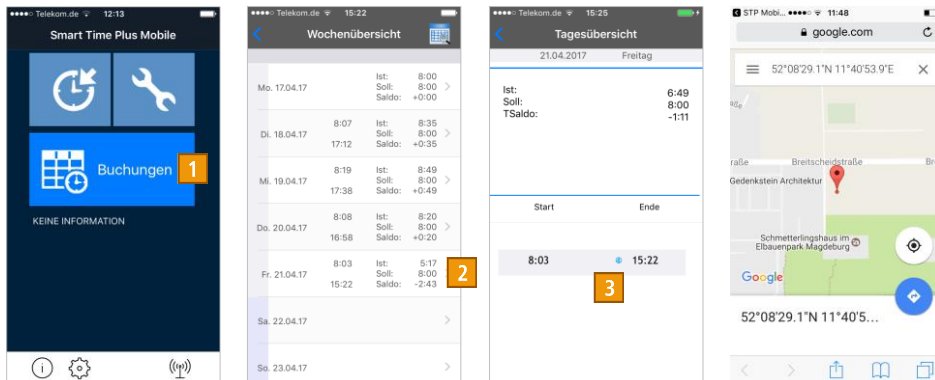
●●●●○ Telekom.de 12:13

Smart Time Plus Mobile

Buchungen

1

KEINE INFORMATION

●●●●○ Telekom.de 15:22

Wochenübersicht

| | | | |
|---|---|---|---|
| Mo. 17.04.17 | | Ist: Soll: Saldo: | 8:00 8:00 +0:00 |
| Di. 18.04.17 | 8:07 17:12 | Ist: Soll: Saldo: | 8:35 8:00 +0:35 |
| Mi. 19.04.17 | 8:19 17:38 | Ist: Soll: Saldo: | 8:49 8:00 +0:49 |
| Do. 20.04.17 | 8:08 16:58 | Ist: Soll: Saldo: | 8:20 8:00 +0:20 |
| Fr. 21.04.17 | 8:03 15:22 | Ist: Soll: Saldo: | 5:17 8:00 -2:43 |
| Sa. 22.04.17 | | | |
| So. 23.04.17 | | | |

2

●●●●○ Telekom.de 15:25

Tagesübersicht

21.04.2017 Freitag

Ist: 6:49
Soll: 8:00
TSaldo: -1:11

Start Ende

8:03 15:22

3

STP Mobi... ●●●●○ 11:48

google.com

52°08'29.1"N 11°40'53.9"E

raße Breitscheidstraße Br

Gedenkstein Architektur

Schmetterlingshaus im Elbauenpark Magdeburg

Google

52°08'29.1"N 11°40'5...